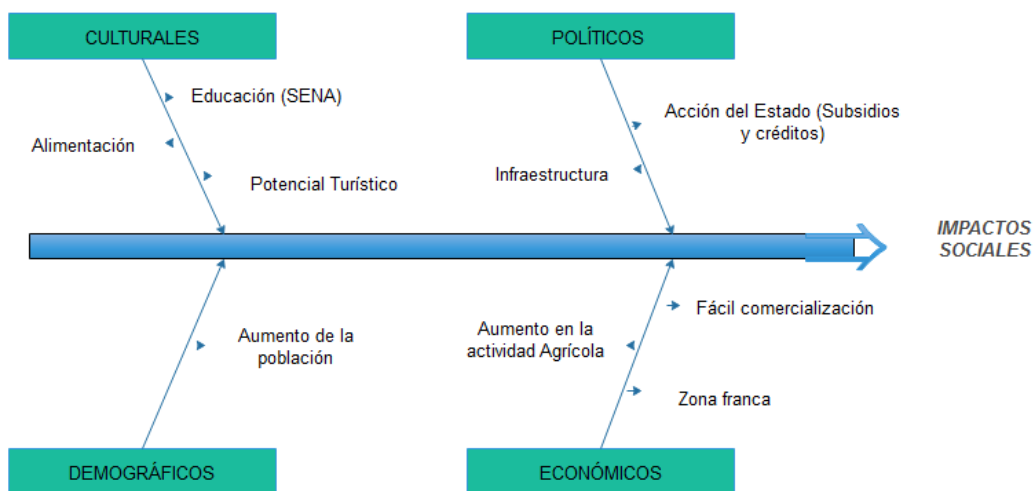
CULTURALES

Educación (SENA)

Alimentación

Potencial Turístico

POLÍTICOS

Acción del Estado (Subsidios y créditos)

Infraestructura

IMPACTOS SOCIALES

Aumento de la población

DEMOGRÁFICOS

Fácil comercialización

Aumento en la actividad Agrícola

Zona franca

ECONÓMICOS